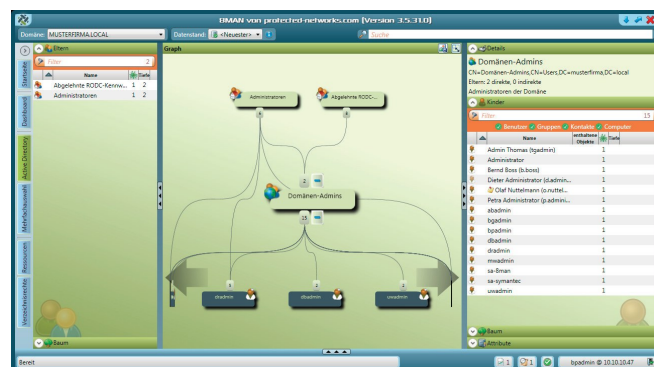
8MAN von protected-networks.com [Version 3.5.31.0]

Domäne: MUSTERFIRMA.LOCAL
Datenstand: <Neuester> 1
Suche

Eltern
Filter 2
Name Tiefe
Abgelehnte RODC-Kennw... 1 2
Administratoren 1 2

Startseite
Dashboard
Active Directory
Mehrfachauswahl
Ressourcen
Verzeichnisrechte

Baum

Graph
Administratoren
Abgelehnte RODC-...
4
4
2
Domänen-Admins
15
1
1
1
dradmin
dbadmin
uwadmin

Details
Domänen-Admins
CN=Domänen-Admins,CN=Users,DC=musterfirma,DC=local
Eltern: 2 direkte, 0 indirekte
Administratoren der Domäne

Kinder
Filter 15
Benutzer Gruppen Kontakte Computer
Name enthaltene Objekte Tiefe
Admin Thomas (tgadmin) 1
Administrator 1
Bernd Boss (b.boss) 1
Dieter Administrator (d.admin... 1
Olaf Nuttelmann (o.nuttel... 1
Petra Administrator (p.admini... 1
abadmin 1
bgadmin 1
bpadmin 1
dbadmin 1
dradmin 1
mwadmin 1
sa-8man 1
sa-symantec 1
uwadmin 1

Baum
Attribute

Bereit
1 1 bpadmin @ 10.10.10.47